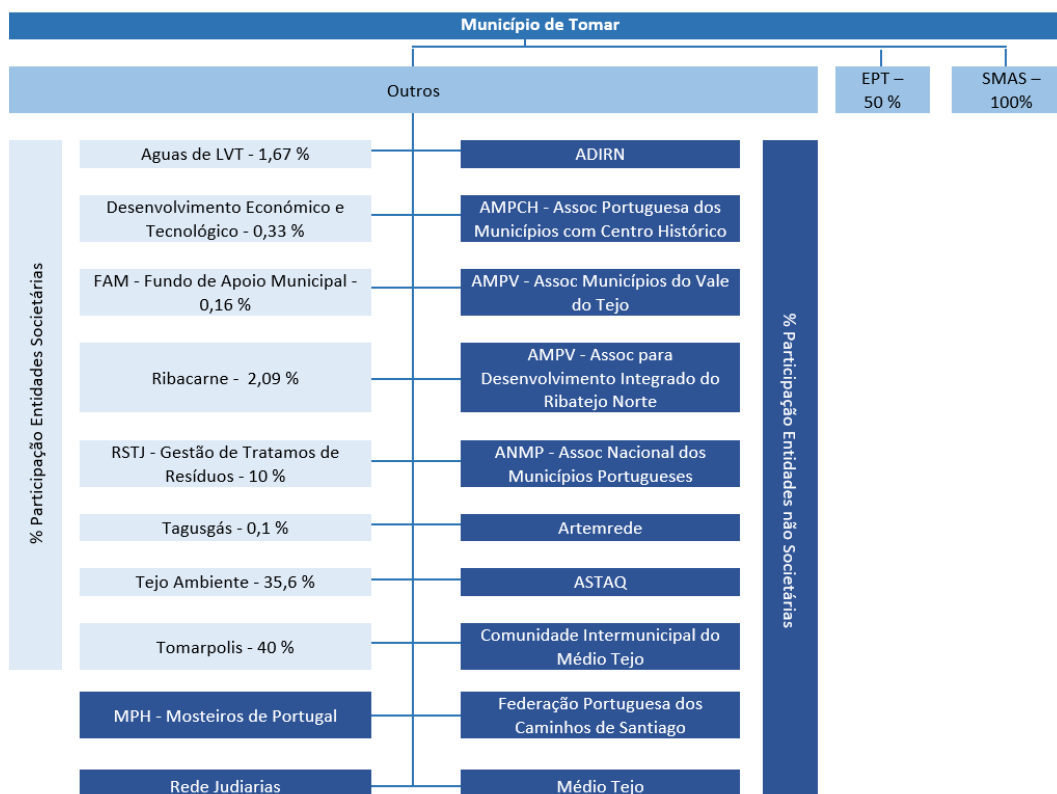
Município de Tomar

Outros

EPT – 50 %

SMAS – 100%

% Participação Entidades Societárias

Aguas de LVT - 1,67 %

Desenvolvimento Económico e Tecnológico - 0,33 %

FAM - Fundo de Apoio Municipal - 0,16 %

Ribacarne - 2,09 %

RSTJ - Gestão de Tratamos de Resíduos - 10 %

Tagusgás - 0,1 %

Tejo Ambiente - 35,6 %

Tomarpolis - 40 %

MPH - Mosteiros de Portugal

Rede Judiarias

ADIRN

AMPCH - Assoc Portuguesa dos Municípios com Centro Histórico

AMPV - Assoc Municípios do Vale do Tejo

AMPV - Assoc para Desenvolvimento Integrado do Ribatejo Norte

ANMP - Assoc Nacional dos Municípios Portugueses

Artemrede

ASTAQ

Comunidade Intermunicipal do Médio Tejo

Federação Portuguesa dos Caminhos de Santiago

Médio Tejo

% Participação Entidades não Societárias